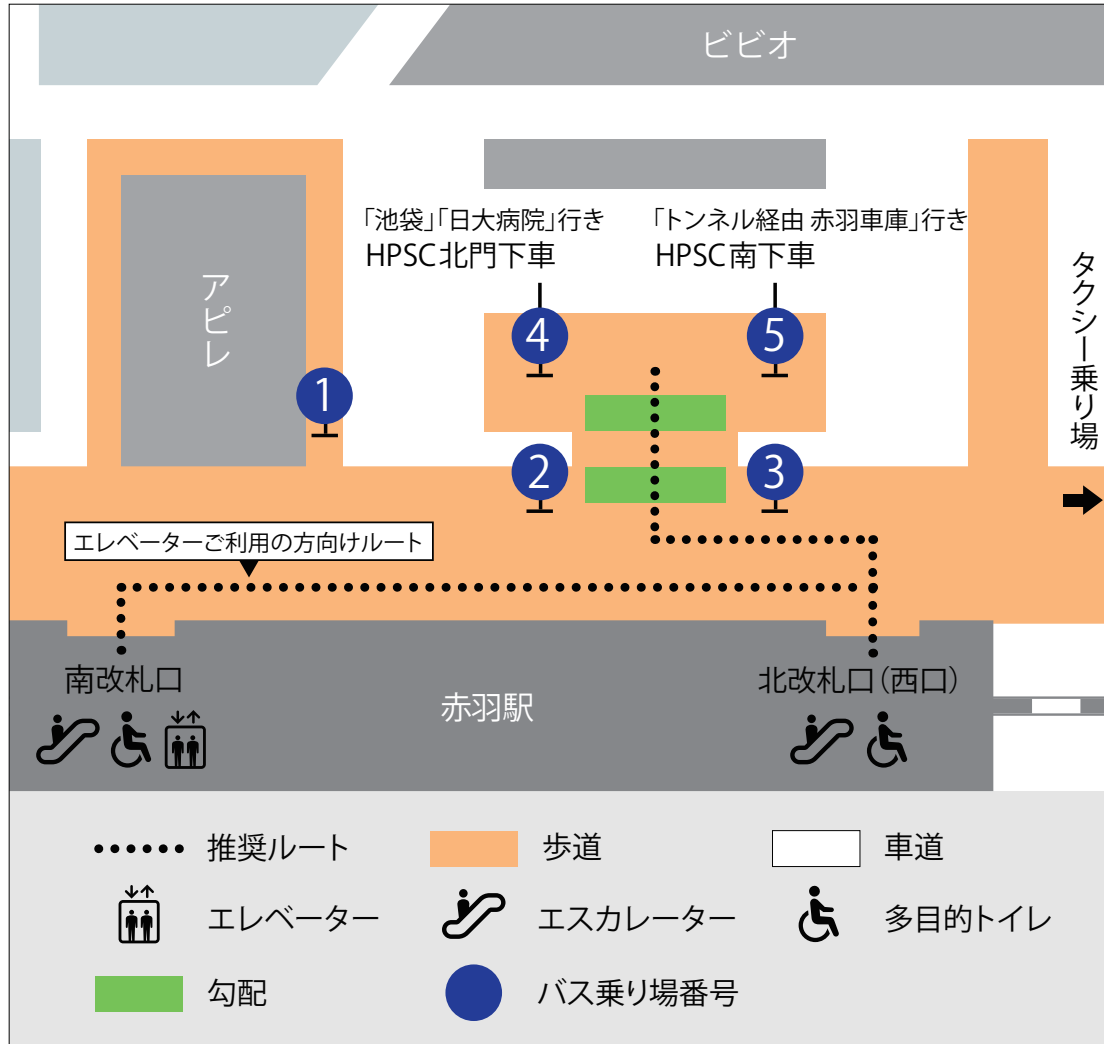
ビビオ

アピレ

「池袋」「日大病院」行き
HPSC北門下車

「トンネル経由 赤羽車庫」行き
HPSC南下車

タクシー乗り場

1
4
5
2
3

エレベーターご利用の方向けルート

南改札口

赤羽駅

北改札口(西口)

推奨ルート
歩道
車道
エレベーター
エスカレーター
多目的トイレ
勾配
バス乗り場番号